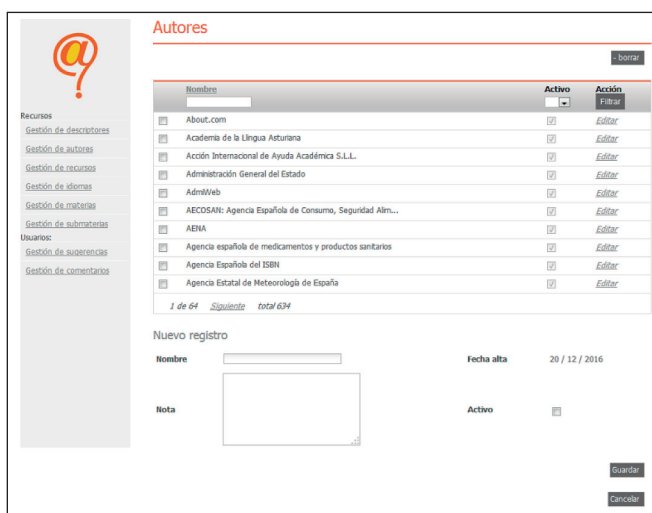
Recursos
Gestión de descriptores
Gestión de autores
Gestión de recursos
Gestión de idiomas
Gestión de materias
Gestión de submaterias
Usuarios:
Gestión de sugerencias
Gestión de comentarios

Autores

- borrar

| | Nombre | Activo | Acción Filtrar |
|---|---|---|---|
| | About.com | | Editar |
| | Academia de la Llingua Asturiana | | Editar |
| | Acción Internacional de Ayuda Académica S.L.L. | | Editar |
| | Administración General del Estado | | Editar |
| | AdmiWeb | | Editar |
| | AECOSAN: Agencia Española de Consumo, Seguridad Alim... | | Editar |
| | AENA | | Editar |
| | Agencia española de medicamentos y productos sanitarios | | Editar |
| | Agencia Española del ISBN | | Editar |
| | Agencia Estatal de Meteorología de España | | Editar |

1 de 64 Siguiente total 634

Nuevo registro

Nombre

Fecha alta 20 / 12 / 2016

Nota

Activo

Guardar

Cancelar